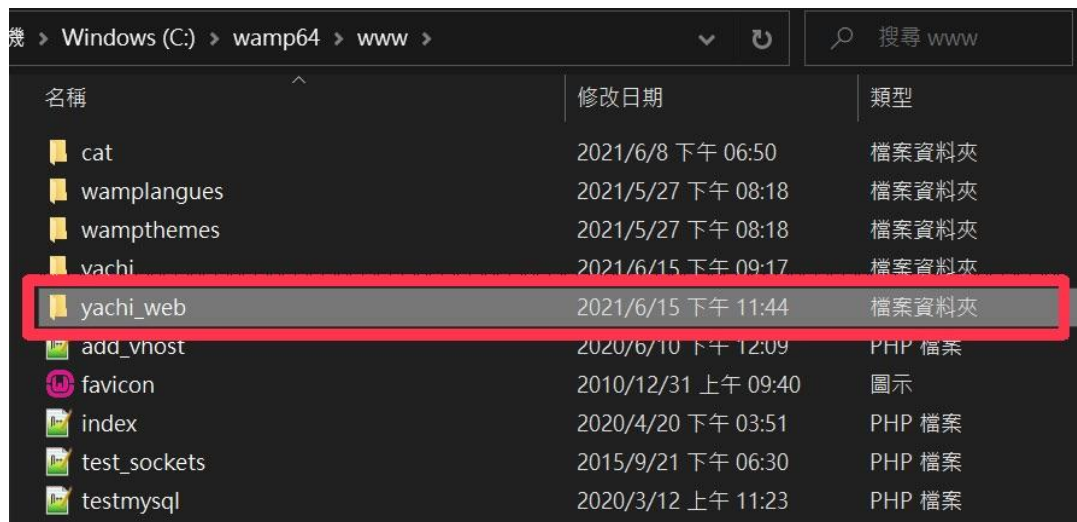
機 > Windows (C:) > wamp64 > www >

搜尋 www

| 名稱 | 修改日期 | 類型 |
|---|---|---|
| cat | 2021/6/8 下午 06:50 | 檔案資料夾 |
| wamplangues | 2021/5/27 下午 08:18 | 檔案資料夾 |
| wampthemes | 2021/5/27 下午 08:18 | 檔案資料夾 |
| yachi | 2021/6/15 下午 09:17 | 檔案資料夾 |
| yachi_web | 2021/6/15 下午 11:44 | 檔案資料夾 |
| add_vhost | 2020/6/10 下午 12:09 | PHP 檔案 |
| favicon | 2010/12/31 上午 09:40 | 圖示 |
| index | 2020/4/20 下午 03:51 | PHP 檔案 |
| test_sockets | 2015/9/21 下午 06:30 | PHP 檔案 |
| testmysql | 2020/3/12 上午 11:23 | PHP 檔案 |